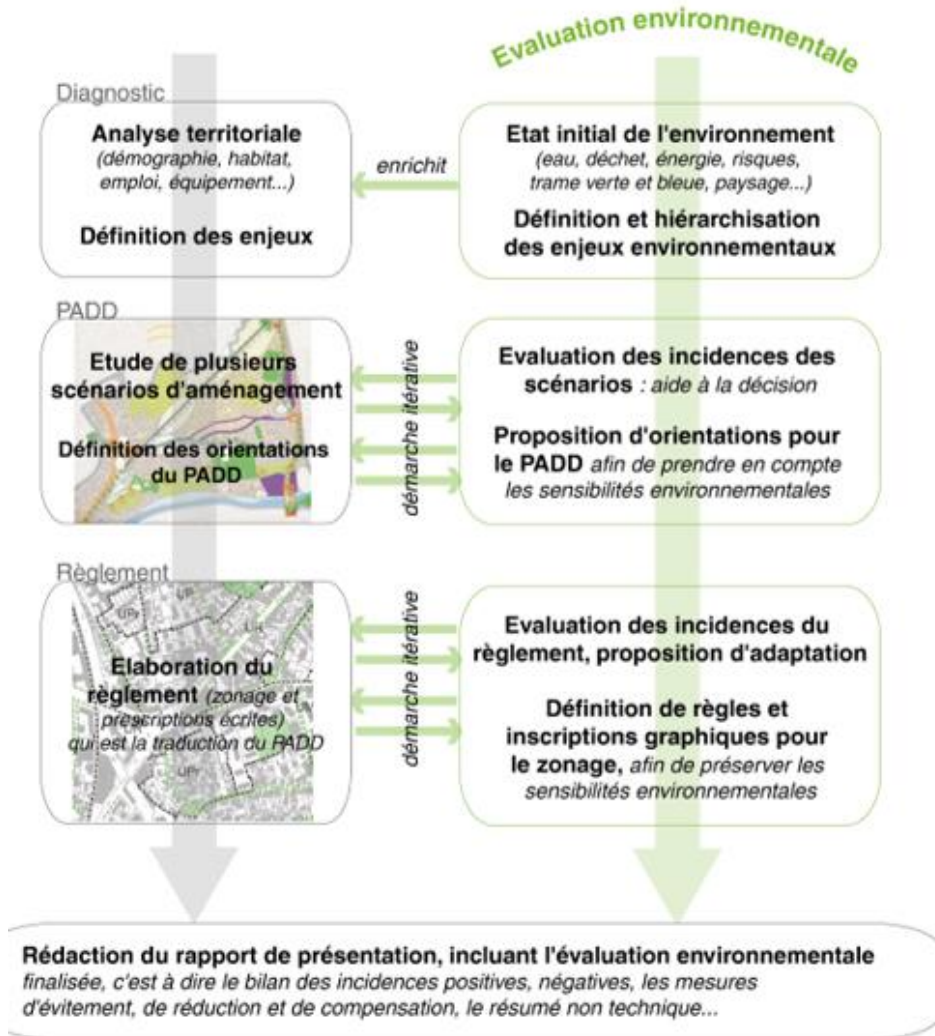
Evaluation environnementale

Diagnostic

Analyse territoriale
(démographie, habitat, emploi, équipement...)

Définition des enjeux

enrichit

Etat initial de l'environnement
(eau, déchet, énergie, risques, trame verte et bleue, paysage...)

Définition et hiérarchisation des enjeux environnementaux

PADD

Etude de plusieurs scénarios d'aménagement

Définition des orientations du PADD

démarche itérative

Evaluation des incidences des scénarios : aide à la décision

Proposition d'orientations pour le PADD afin de prendre en compte les sensibilités environnementales

Règlement

Elaboration du règlement (zonage et prescriptions écrites) qui est la traduction du PADD

démarche itérative

Evaluation des incidences du règlement, proposition d'adaptation

Définition de règles et inscriptions graphiques pour le zonage, afin de préserver les sensibilités environnementales

Rédaction du rapport de présentation, incluant l'évaluation environnementale finalisée, c'est à dire le bilan des incidences positives, négatives, les mesures d'évitement, de réduction et de compensation, le résumé non technique...